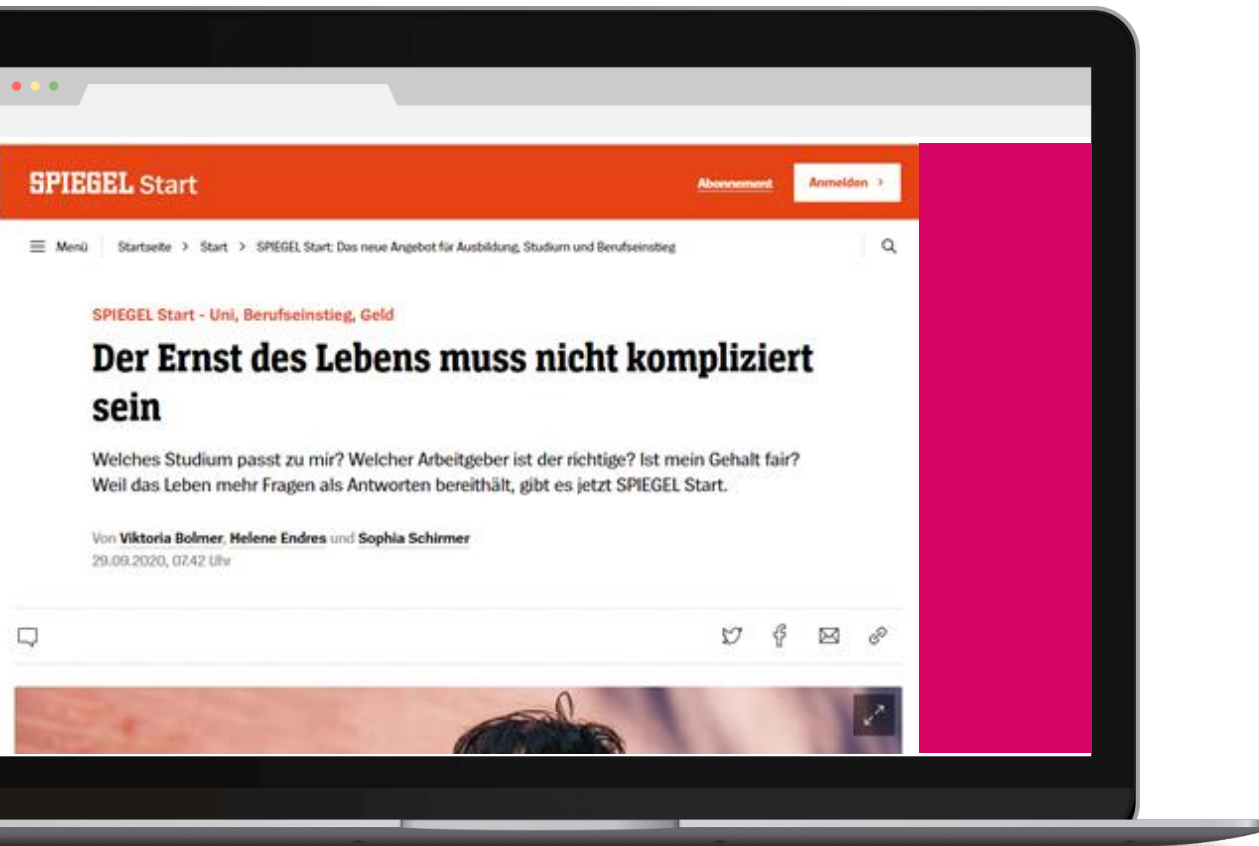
SPIEGEL Start

Abonnement

Anmelden >

Menü

Startseite > Start > SPIEGEL Start: Das neue Angebot für Ausbildung, Studium und Berufseinstieg

SPIEGEL Start - Uni, Berufseinstieg, Geld

Der Ernst des Lebens muss nicht kompliziert sein

Welches Studium passt zu mir? Welcher Arbeitgeber ist der richtige? Ist mein Gehalt fair? Weil das Leben mehr Fragen als Antworten bereithält, gibt es jetzt SPIEGEL Start.

Von Viktoria Bolmer, Helene Endres und Sophia Schirmer
29.09.2020, 07.42 Uhr